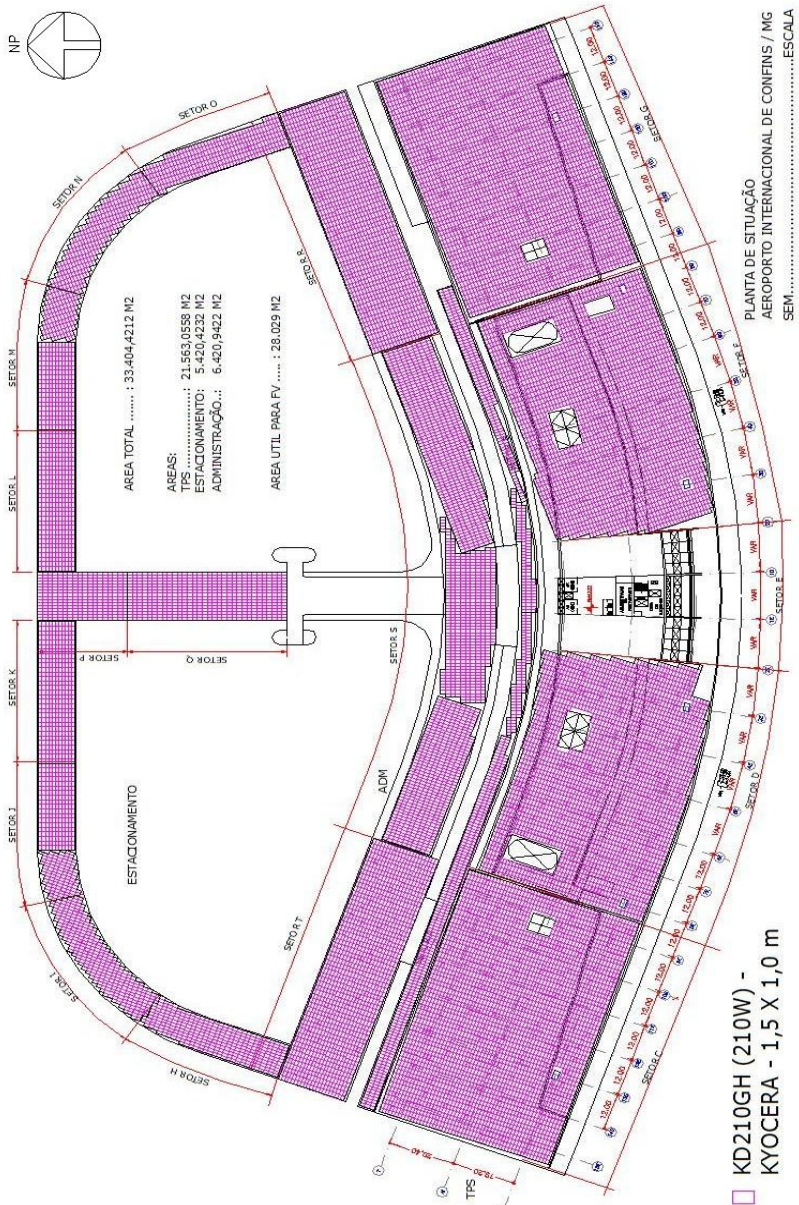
NP

SETOR O

SETOR N

SETOR M

SETOR L

SETOR K

SETOR J

SETOR I

SETOR H

SETOR P

SETOR Q

SETOR R

SETOR S

SETOR R T

ADM

ESTACIONAMENTO

AREA TOTAL ....... : 33.404,4212 M2

AREAS:
TPS ........................ : 21.563,0558 M2
ESTACIONAMENTO: 5.420,4232 M2
ADMINISTRAÇÃO..: 6.420,9422 M2

AREA UTIL PARA FV ...... : 28.029 M2

SETOR G

SETOR F

SETOR E

SETOR D

SETOR B C

TPS

PLANTA DE SITUAÇÃO
AEROPORTO INTERNACIONAL DE CONFINS / MG
SEM.............................................ESCALA

KD210GH (210W) -
KYOCERA - 1,5 X 1,0 m